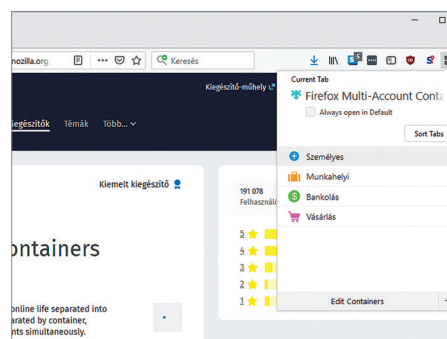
nozilla.org
Keresés
Kiegészítő-műhely
iegészítők Témák Több...
Kiemelt kiegészítő
ontainers
online life separated into
arated by container,
nts simultaneously.
191 078
Felhasznál
5
4
3
2
1
Current Tab
Firefox Multi-Account Conta
Always open in Default
Sort Tabs
Személyes
Munkahelyi
Bankolás
Vásárlás
Edit Containers